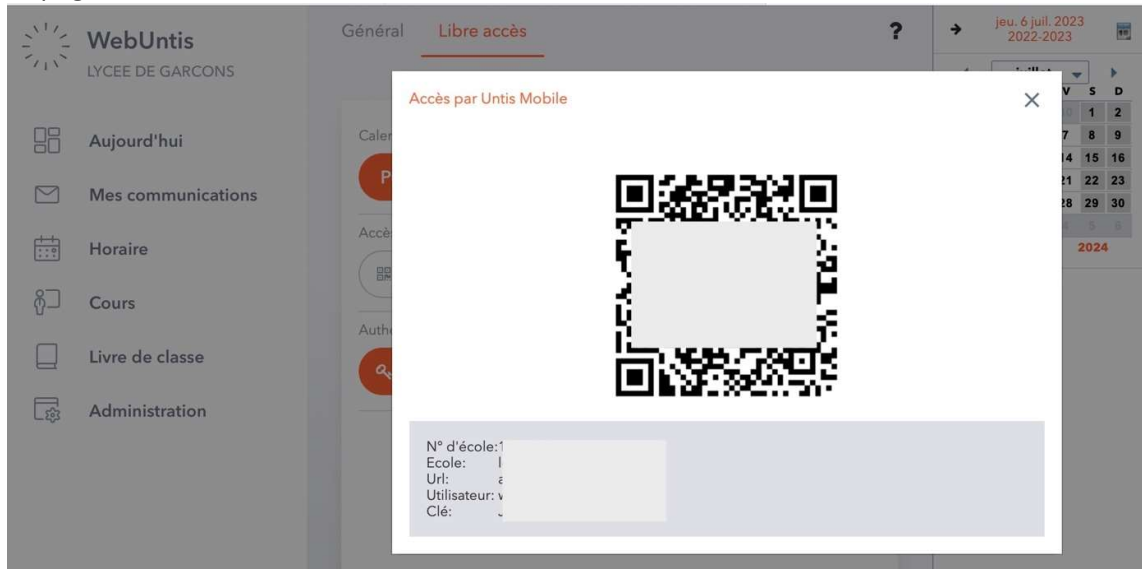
WebUntis
LYCEE DE GARCONS

Aujourd'hui
Mes communications
Horaire
Cours
Livre de classe
Administration

Général Libre accès ?

Caler
P
Accè
Authe

jeu. 6 juil. 2023
2022-2023

juillet
V S D
1 2
7 8 9
14 15 16
21 22 23
28 29 30
2024

Accès par Untis Mobile ×

N° d'école: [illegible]
Ecole: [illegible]
Url: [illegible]
Utilisateur: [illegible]
Clé: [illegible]